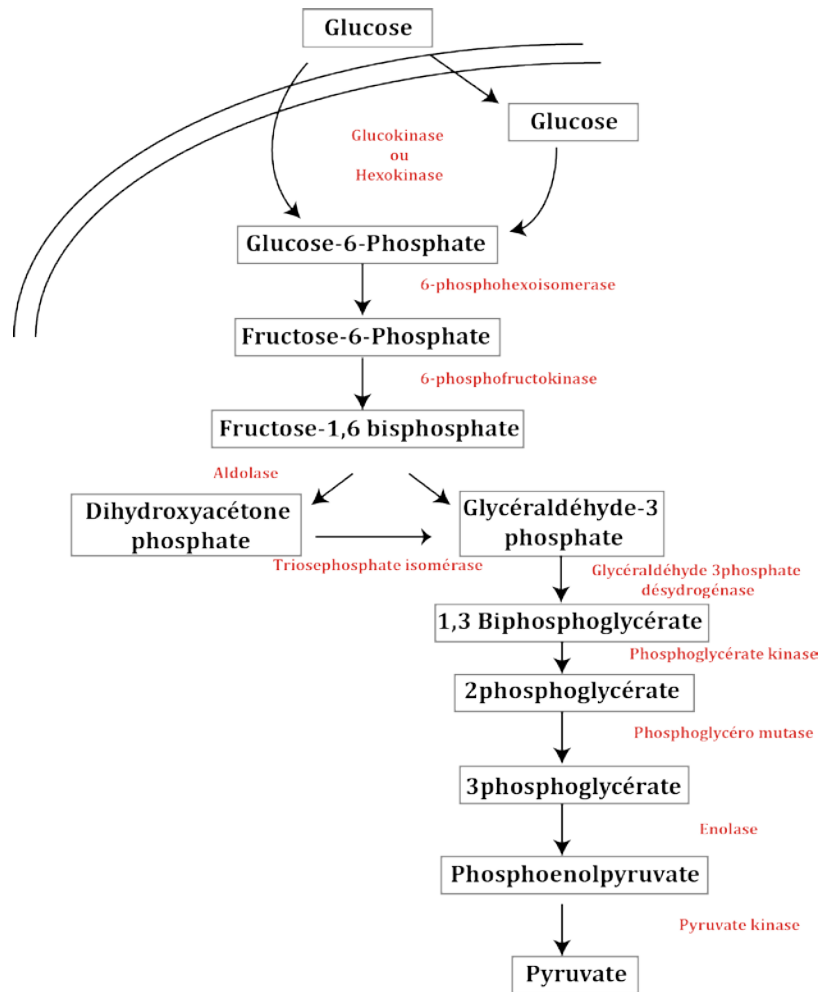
Glucose

Glucose

Glucokinase
ou
Hexokinase

Glucose-6-Phosphate

6-phosphohexoisomerase

Fructose-6-Phosphate

6-phosphofructokinase

Fructose-1,6 bisphosphate

Aldolase

Dihydroxyacétone phosphate

Glycéraldéhyde-3 phosphate

Triosephosphate isomérase

Glycéraldéhyde 3phosphate désydrogénase

1,3 Biphosphoglycérate

Phosphoglycérate kinase

2phosphoglycérate

Phosphoglycéro mutase

3phosphoglycérate

Enolase

Phosphoenolpyruvate

Pyruvate kinase

Pyruvate